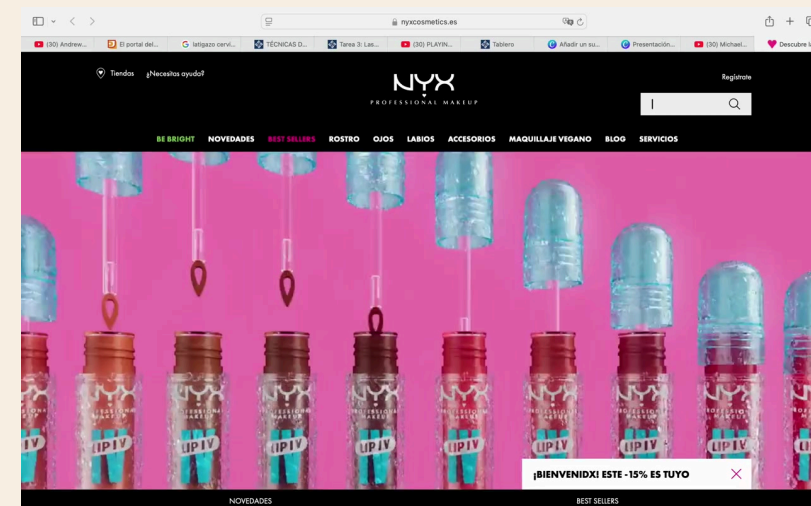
nyxcosmetics.es

(30) Andrew... | El portal del... | latigazo cervi... | TÉCNICAS D... | Tarea 3: Las... | (30) PLAYIN... | Tablero | Añadir un su... | Presentación... | (30) Michael... | Descubre l

Tiendas ¿Necesitas ayuda?

NYX PROFESSIONAL MAKEUP

Regístrate

BE BRIGHT NOVEDADES BEST SELLERS ROSTRO OJOS LABIOS ACCESORIOS MAQUILLAJE VEGANO BLOG SERVICIOS

NYX PROFESSIONAL MAKEUP LIPIV

¡BIENVENIDX! ESTE -15% ES TUYO

NOVEDADES

BEST SELLERS